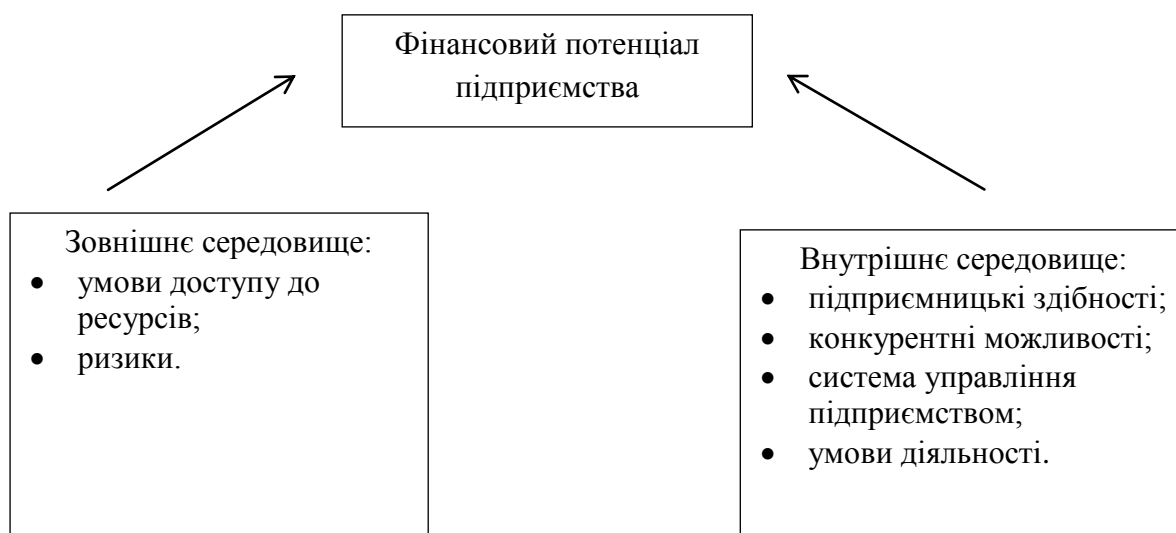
Фінансовий потенціал підприємства

Зовнішнє середовище:
- умови доступу до ресурсів;
- ризики.

Внутрішнє середовище:
- підприємницькі здібності;
- конкурентні можливості;
- система управління підприємством;
- умови діяльності.